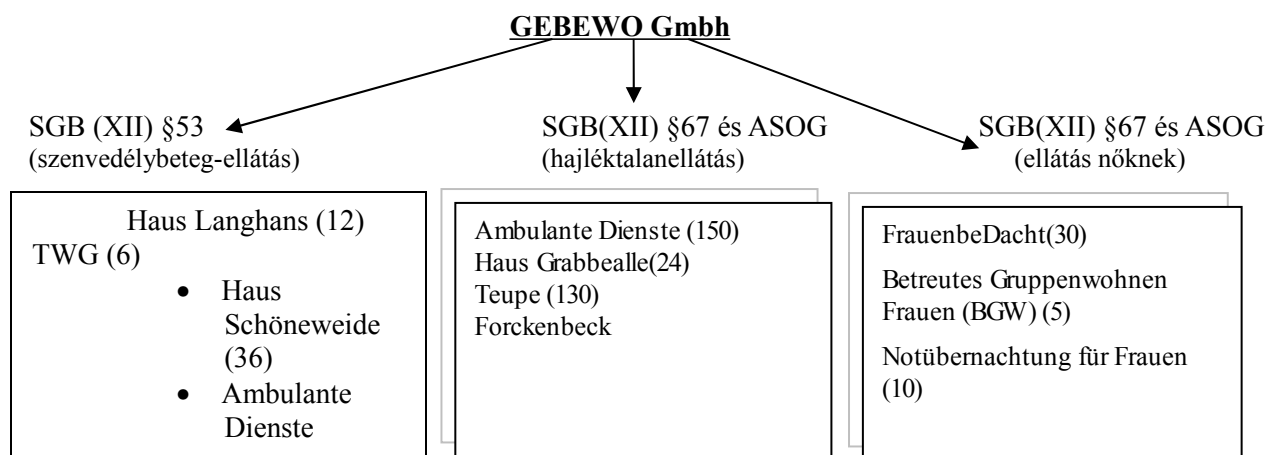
GEBEWO Gmbh

SGB (XII) §53
(szenvedélybeteg-ellátás)

SGB(XII) §67 és ASOG
(hajléktalanellátás)

SGB(XII) §67 és ASOG
(ellátás nőknek)

Haus Langhans (12)
TWG (6)
- Haus Schöneweide (36)
- Ambulante Dienste

Ambulante Dienste (150)
Haus Grabbealle(24)
Teupe (130)
Forckenbeck

FrauenbeDacht(30)

Betreutes Gruppenwohnen Frauen (BGW) (5)

Notübernachtung für Frauen (10)